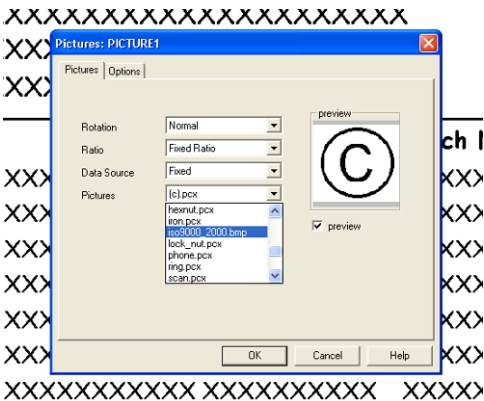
XXXXXXXXXXXXXXXXXXXXXX
XX
XXX

Pictures: PICTURE1

Pictures | Options

Rotation | Normal
Ratio | Fixed Ratio
Data Source | Fixed
Pictures | (c).pcx

hexnut.pcx
iron.pcx
iso9000_2000.bmp
lock_nut.pcx
phone.pcx
ring.pcx
scan.pcx

preview

©

preview

OK Cancel Help

ch N

XXX XXX
XXX XXX
XXX XXX
XXX XXX
XXX XXX
XXX XXX

XXXXXXXXXXX XXXXXXXXXX XXXXX